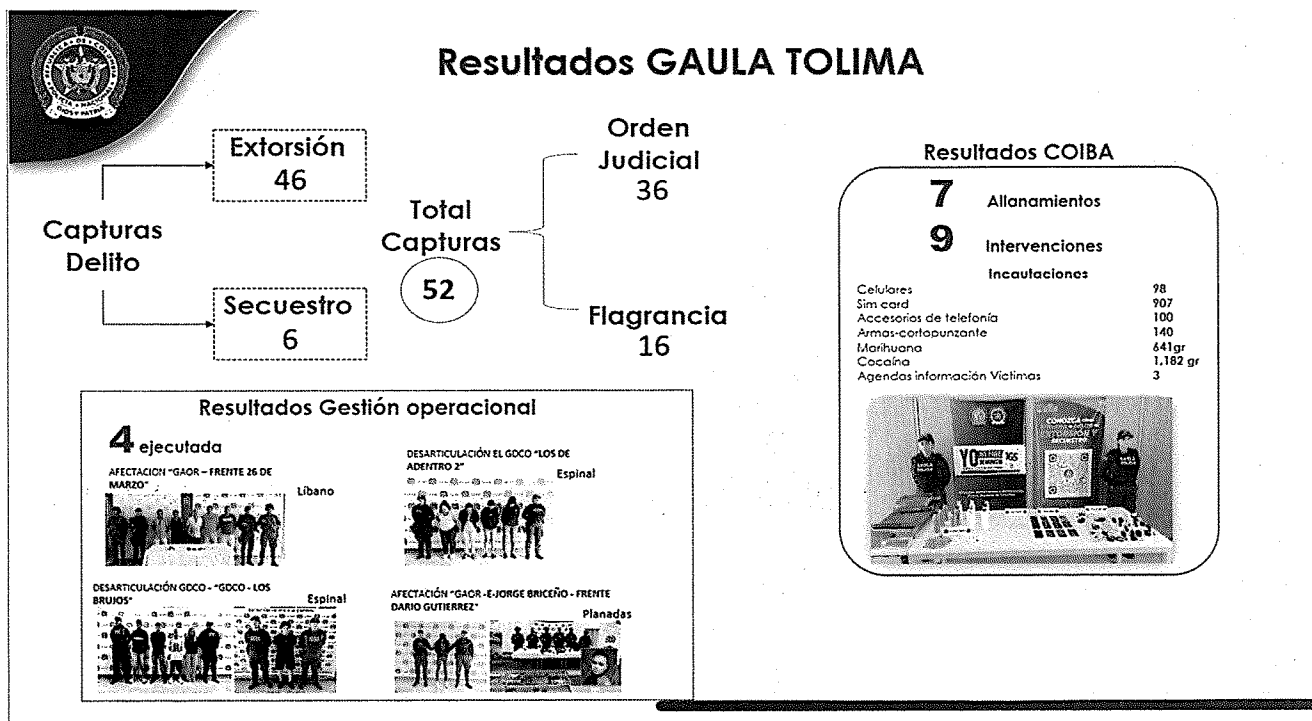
Resultados GAULA TOLIMA

Capturas Delito

Extorsión
46

Secuestro
6

Total Capturas
52

Orden Judicial
36

Flagrancia
16

Resultados COIBA

7 Allanamientos

9 Intervenciones

Incautaciones

| | |
|---|---|
| Celulares | 98 |
| Sim card | 907 |
| Accesorios de telefonía | 100 |
| Armas-cortopunzante | 140 |
| Marihuana | 641gr |
| Cocaína | 1,182 gr |
| Agendas información Victimas | 3 |

Resultados Gestión operacional

4 ejecutada

AFECTACION "GAOR – FRENTE 26 DE MARZO"
Líbano

DESARTICULACIÓN EL GDCO "LOS DE ADENTRO 2"
Espinal

DESARTICULACIÓN GDCO - "GDCO - LOS BRUJOS"
Espinal

AFECTACIÓN "GAOR -E-JORGE BRICEÑO - FRENTE DARIO GUTIERREZ"
Planadas